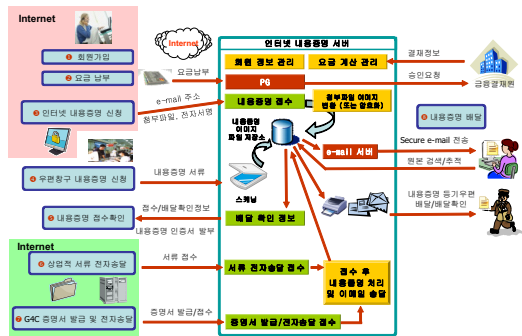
Internet

❶ 회원가입

❷ 요금 납부

❸ 인터넷 내용증명 신청

Internet

요금납부

e-mail 주소

첨부파일, 전자서명

인터넷 내용증명 서버

회원 정보 관리

요금 계산 관리

결재정보

PG

승인요청

금융결재원

내용증명 접수

첨부파일 이미지 변환 (또는 암호화)

내용증명 이미지 파일 저장소

❹ 내용증명 배달

e-mail 서버

Secure e-mail 전송

원본 검색/추적

❶ 우편창구 내용증명 신청

내용증명 서류

스캐닝

내용증명 등기우편 배달/배달확인

❷ 내용증명 접수확인

접수/배달확인정보

내용증명 인증서 발부

배달 확인 정보

Internet

❶ 상업적 서류 전자송달

서류 접수

서류 전자송달 접수

접수 후 내용증명 처리 및 이메일 송달

❶ G4C 증명서 발급 및 전자송달

증명서 발급/접수

증명서 발급/전자송달 접수